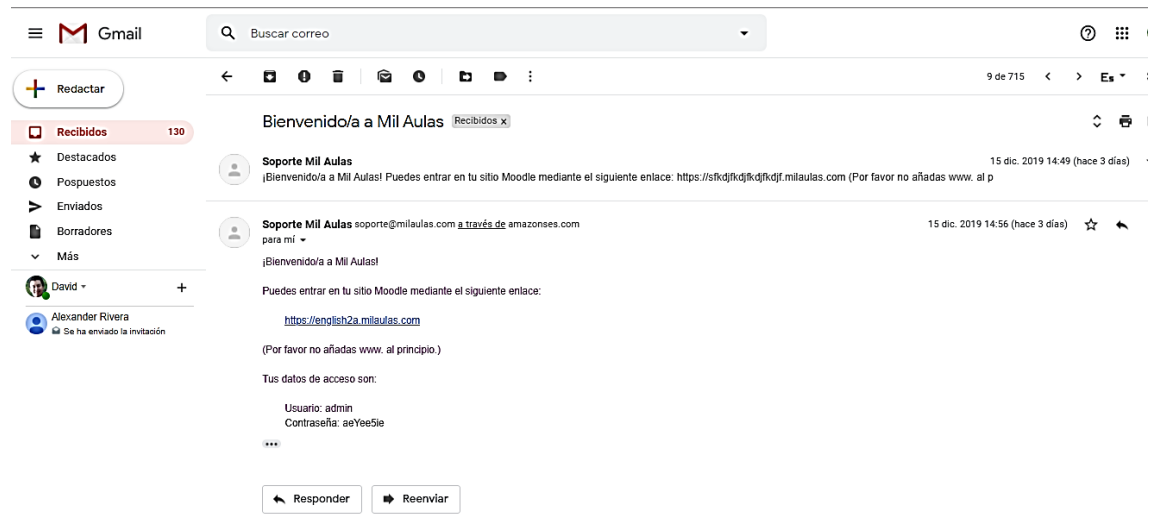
Gmail

Buscar correo

Redactar

Recibidos 130

Destacados

Pospuestos

Enviados

Borradores

Más

David

Alexander Rivera
Se ha enviado la invitación

9 de 715

Es

Bienvenido/a a Mil Aulas Recibidos x

Soporte Mil Aulas
¡Bienvenido/a a Mil Aulas! Puedes entrar en tu sitio Moodle mediante el siguiente enlace: https://sfkdjfkdjfkdjfkdjf.milaulas.com (Por favor no añadas www. al p

15 dic. 2019 14:49 (hace 3 días)

Soporte Mil Aulas soporte@milaulas.com a través de amazonses.com
para mí

15 dic. 2019 14:56 (hace 3 días)

¡Bienvenido/a a Mil Aulas!

Puedes entrar en tu sitio Moodle mediante el siguiente enlace:

https://english2a.milaulas.com

(Por favor no añadas www. al principio.)

Tus datos de acceso son:

Usuario: admin
Contraseña: aeYee5ie

Responder

Reenviar